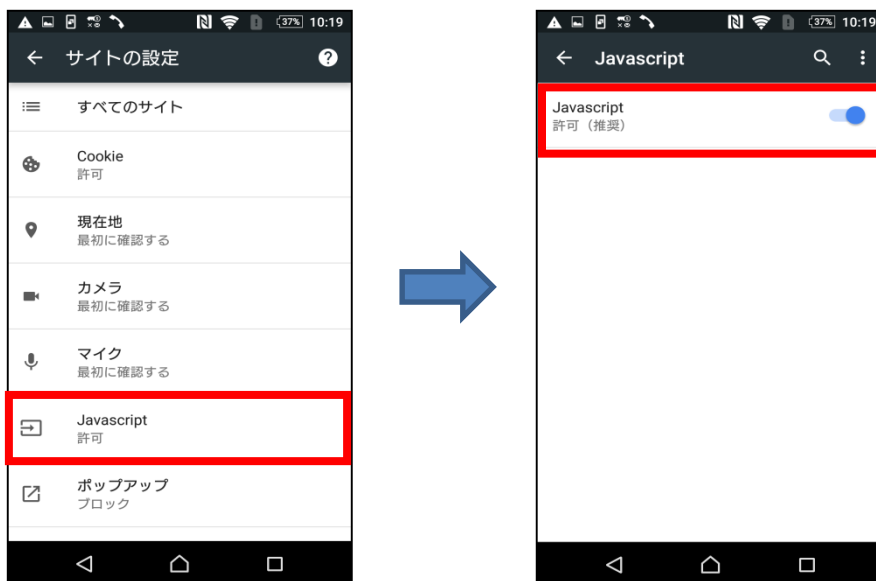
37% 10:19

← サイトの設定

すべてのサイト

Cookie
許可

現在地
最初に確認する

カメラ
最初に確認する

マイク
最初に確認する

Javascript
許可

ポップアップ
ブロック

37% 10:19

← Javascript

Javascript
許可（推奨）